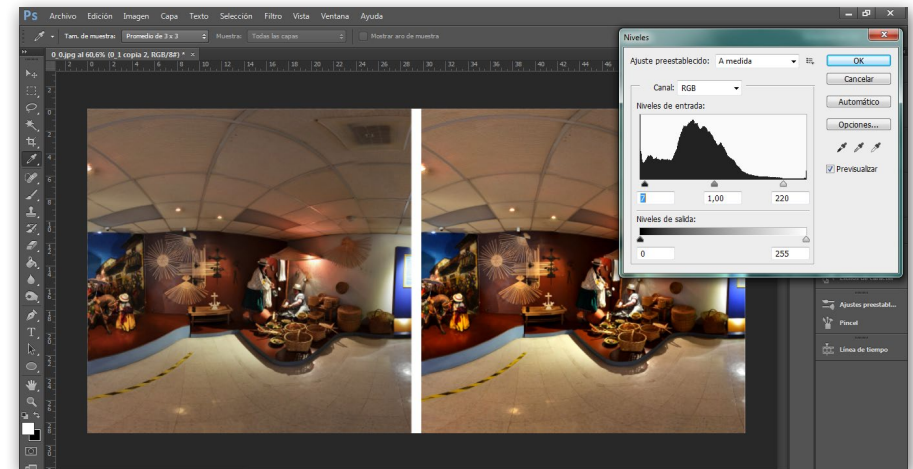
Ps Archivo Edición Imagen Capa Texto Selección Filtro Vista Ventana Ayuda

Tam. de muestra: Promedio de 3 x 3 Muestra: Todas las capas Mostrar aro de muestra

0_0.jpg al 60,6% (0_1 copia 2, RGB/8#) * ×

Niveles

Ajuste preestablecido: A medida

OK

Cancelar

Canal: RGB

Automático

Niveles de entrada:

Opciones...

Previsualizar

7 1,00 220

Niveles de salida:

0 255

Ajustes preestabl...

Pincel

Línea de tiempo